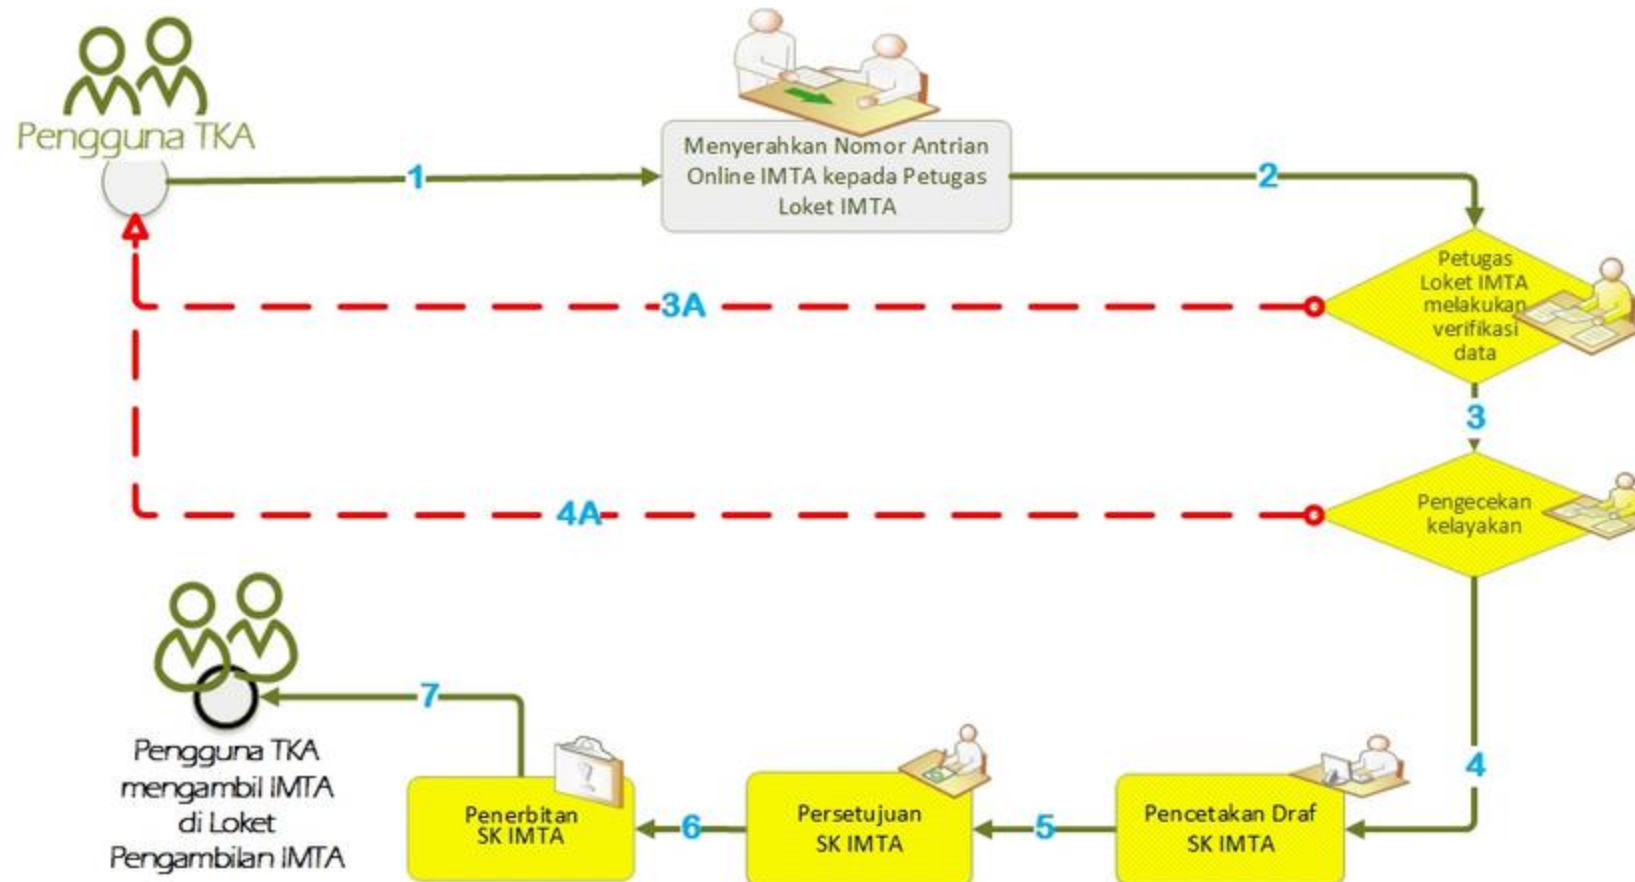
Pengguna TKA

1

Menyerahkan Nomor Antrian Online IMTA kepada Petugas Loket IMTA

2

Petugas Loket IMTA melakukan verifikasi data

3A

3

Pengecekan kelayakan

4A

4

Pengguna TKA mengambil IMTA di Loket Pengambilan IMTA

7

Penerbitan SK IMTA

6

Persetujuan SK IMTA

5

Pencetakan Draf SK IMTA